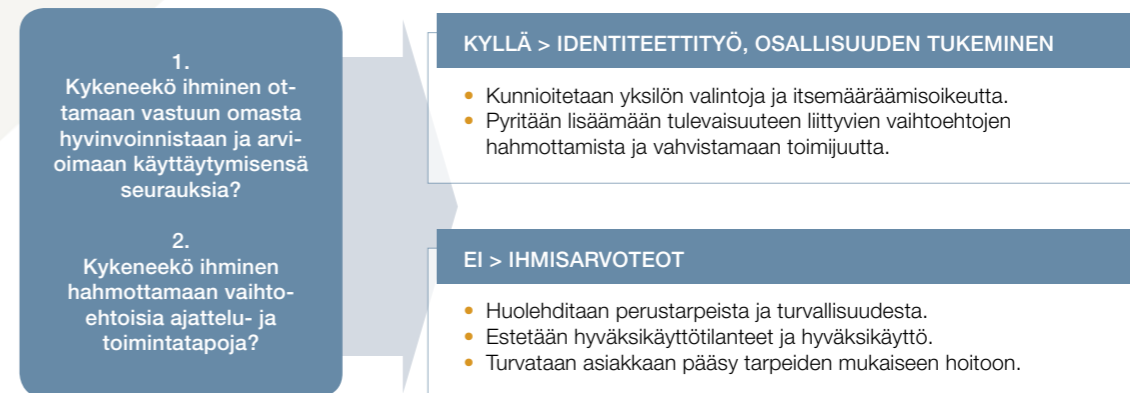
1.
Kykeneekö ihminen ottamaan vastuun omasta hyvinvoinnistaan ja arvioimaan käyttäytymisensä seurauksia?

2.
Kykeneekö ihminen hahmottamaan vaihtoehtoisia ajattelu- ja toimintatapoja?

KYLLÄ > IDENTITEETTITYÖ, OSALLISUUDEN TUKEMINEN

• Kunnioitetaan yksilön valintoja ja itsemääräämisoikeutta.
• Pyritään lisäämään tulevaisuuteen liittyvien vaihtoehtojen hahmottamista ja vahvistamaan toimijuutta.

EI > IHMISARVOTEOT

• Huolehditaan perustarpeista ja turvallisuudesta.
• Estetään hyväksikäyttötilanteet ja hyväksikäyttö.
• Turvataan asiakkaan pääsy tarpeiden mukaiseen hoitoon.